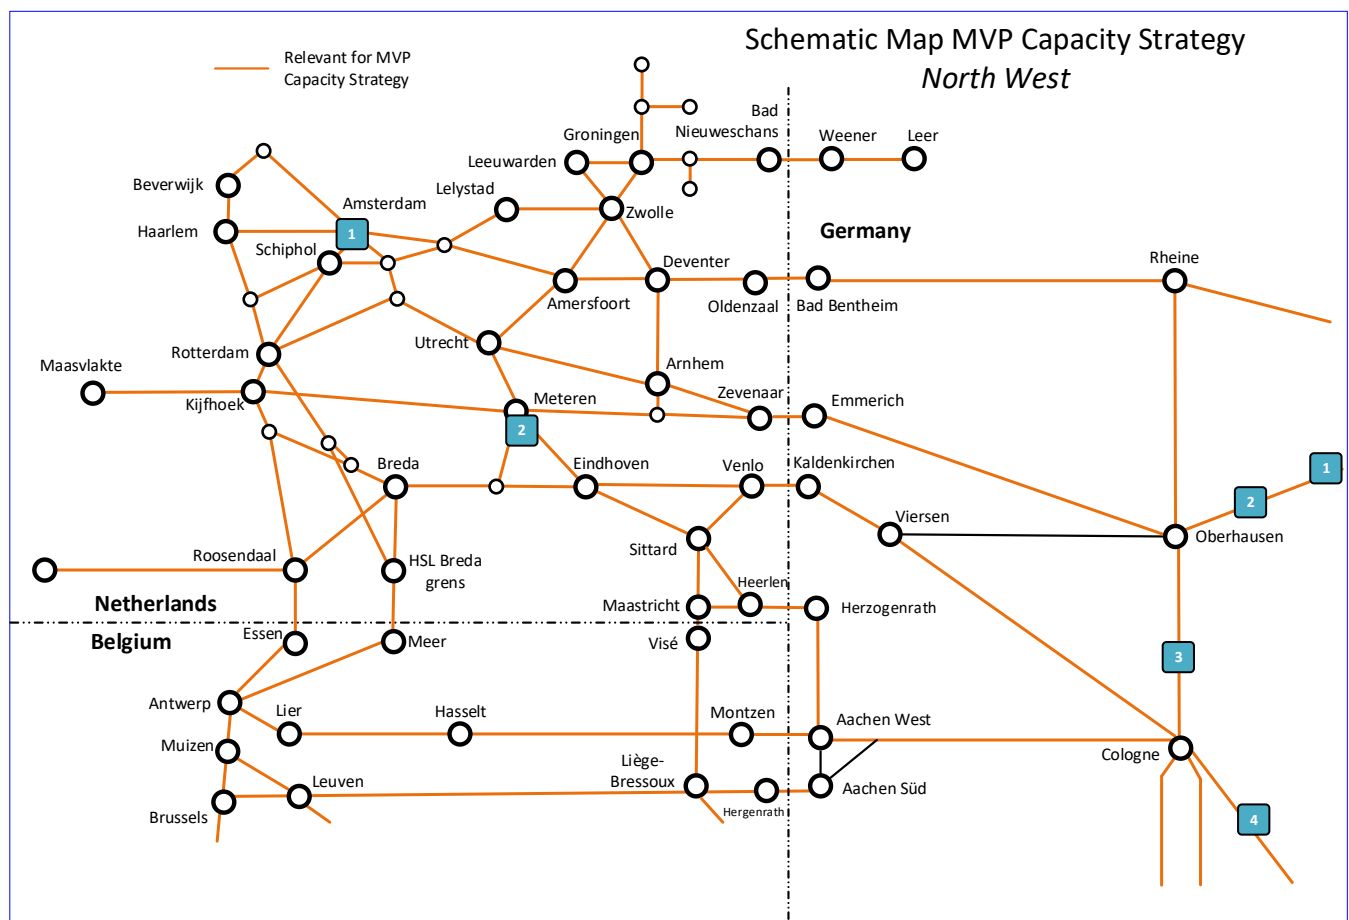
Schematic Map MVP Capacity Strategy
North West

Relevant for MVP Capacity Strategy

Germany
Netherlands
Belgium

Bad Nieuweschans
Weener
Leer
Groningen
Leeuwarden
Lelystad
Zwolle
Beverwijk
Amsterdam
Haarlem
1
Schiphol
Deventer
Amersfoort
Oldenzaal
Bad Bentheim
Rheine
Utrecht
Rotterdam
Maasvlakte
Arnhem
Kijfhoek
Meteren
Zevenaar
Emmerich
2
Breda
Eindhoven
Venlo
Kaldenkirchen
1
Viersen
2
Oberhausen
Sittard
Roosendaal
HSL Breda grens
Heerlen
Maastricht
Herzogenrath
Essen
Meer
Visé
3
Antwerp
Lier
Hasselt
Montzen
Aachen West
Muizen
Liège-Bressoux
Cologne
Leuven
Hergenrath
Aachen Süd
Brussels
4